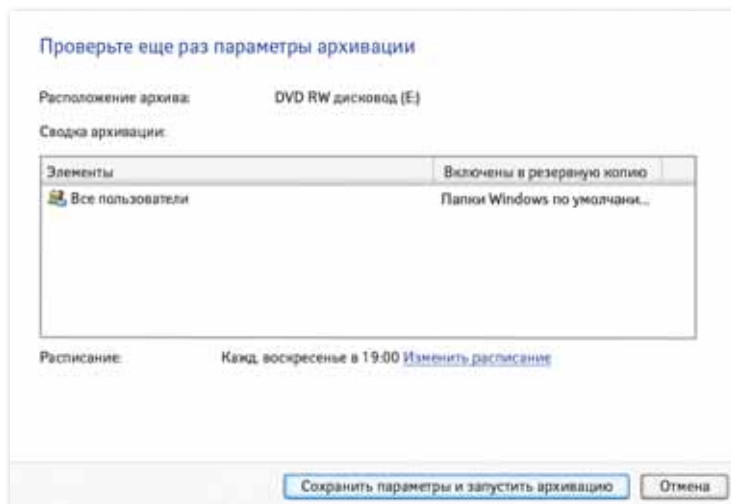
Проверьте еще раз параметры архивации

Расположение архива: DVD RW дисковод (E:)

Сводка архивации:

| Элементы | Включены в резервную копию |
|---|---|
| Все пользователи | Папки Windows по умолчани... |

Расписание: Кажд. воскресенье в 19:00 Изменить расписание

Сохранить параметры и запустить архивацию

Отмена